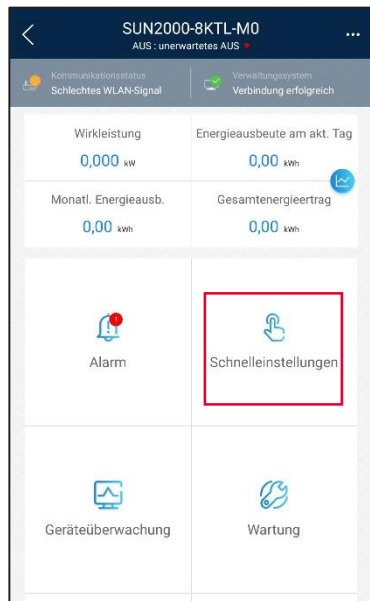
SUN2000-8KTL-M0
AUS : unerwartetes AUS

Kommunikationsstatus
Schlechtes WLAN-Signal

Verwaltungssystem
Verbindung erfolgreich

Wirkleistung
0,000 kW

Energieausbeute am akt. Tag
0,00 kWh

Monatl. Energieausb.
0,00 kWh

Gesamtenergieertrag
0,00 kWh

1
Alarm

Schnelleinstellungen

Geräteüberwachung

Wartung